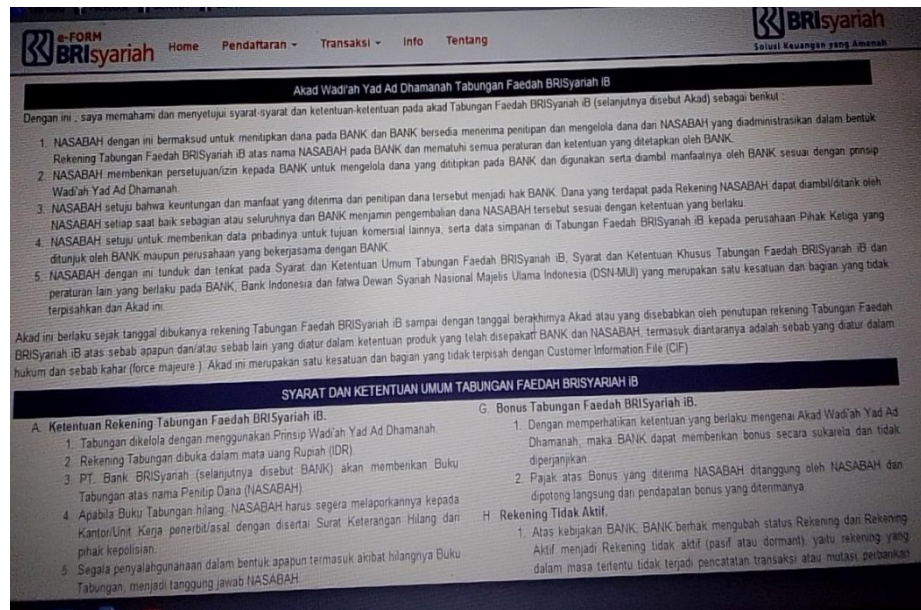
e-FORM BRIsyariah Home Pendaftaran Transaksi Info Tentang

BRIsyariah
Solusi Keuangan yang Amanah

Akad Wadi'ah Yad Ad Dhamanah Tabungan Faedah BRISyariah iB

Dengan ini , saya memahami dan menyetujui syarat-syarat dan ketentuan-ketentuan pada akad Tabungan Faedah BRISyariah iB (selanjutnya disebut Akad) sebagai berikut :

1. NASABAH dengan ini bermaksud untuk menitipkan dana pada BANK dan BANK bersedia menerima penitipan dan mengelola dana dari NASABAH yang diadministrasikan dalam bentuk Rekening Tabungan Faedah BRISyariah iB atas nama NASABAH pada BANK dan mematuhi semua peraturan dan ketentuan yang ditetapkan oleh BANK.
2. NASABAH memberikan persetujuan/izin kepada BANK untuk mengelola dana yang dititipkan pada BANK dan digunakan serta diambil manfaatnya oleh BANK sesuai dengan prinsip Wadi'ah Yad Ad Dhamanah.
3. NASABAH setuju bahwa keuntungan dan manfaat yang diterima dari penitipan dana tersebut menjadi hak BANK. Dana yang terdapat pada Rekening NASABAH dapat diambil/ditarik oleh NASABAH setiap saat baik sebagian atau seluruhnya dan BANK menjamin pengembalian dana NASABAH tersebut sesuai dengan ketentuan yang berlaku.
4. NASABAH setuju untuk memberikan data pribadinya untuk tujuan komersial lainnya, serta data simpanan di Tabungan Faedah BRISyariah iB kepada perusahaan Pihak Ketiga yang ditunjuk oleh BANK maupun perusahaan yang bekerjasama dengan BANK.
5. NASABAH dengan ini tunduk dan terikat pada Syarat dan Ketentuan Umum Tabungan Faedah BRISyariah iB, Syarat dan Ketentuan Khusus Tabungan Faedah BRISyariah iB dan peraturan lain yang berlaku pada BANK, Bank Indonesia dan fatwa Dewan Syariah Nasional Majelis Ulama Indonesia (DSN-MUI) yang merupakan satu kesatuan dan bagian yang tidak terpisahkan dari Akad ini.

Akad ini berlaku sejak tanggal dibukanya rekening Tabungan Faedah BRISyariah iB sampai dengan tanggal berakhirnya Akad atau yang disebabkan oleh penutupan rekening Tabungan Faedah BRISyariah iB atas sebab apapun dan/atau sebab lain yang diatur dalam ketentuan produk yang telah disepakati BANK dan NASABAH, termasuk diantaranya adalah sebab yang diatur dalam hukum dan sebab kahar (force majeure ). Akad ini merupakan satu kesatuan dan bagian yang tidak terpisah dengan Customer Information File (CIF)

SYARAT DAN KETENTUAN UMUM TABUNGAN FAEDAH BRISYARIAH iB

A. Ketentuan Rekening Tabungan Faedah BRISyariah iB.
1. Tabungan dikelola dengan menggunakan Prinsip Wadi'ah Yad Ad Dhamanah.
2. Rekening Tabungan dibuka dalam mata uang Rupiah (IDR).
3. PT. Bank BRISyariah (selanjutnya disebut BANK) akan memberikan Buku Tabungan atas nama Penitip Dana (NASABAH).
4. Apabila Buku Tabungan hilang, NASABAH harus segera melaporkannya kepada Kantor/Unit Kerja penerbit/asal dengan disertai Surat Keterangan Hilang dari pihak kepolisian.
5. Segala penyalahgunaan dalam bentuk apapun termasuk akibat hilangnya Buku Tabungan, menjadi tanggung jawab NASABAH.

G. Bonus Tabungan Faedah BRISyariah iB.
1. Dengan memperhatikan ketentuan yang berlaku mengenai Akad Wadi'ah Yad Ad Dhamanah, maka BANK dapat memberikan bonus secara sukarela dan tidak diperjanjikan.
2. Pajak atas Bonus yang diterima NASABAH ditanggung oleh NASABAH dan dipotong langsung dari pendapatan bonus yang diterimanya.

H. Rekening Tidak Aktif.
1. Atas kebijakan BANK, BANK berhak mengubah status Rekening dari Rekening Aktif menjadi Rekening tidak aktif (pasif atau dormant), yaitu rekening yang dalam masa tertentu tidak terjadi pencatatan transaksi atau mutasi perbankan